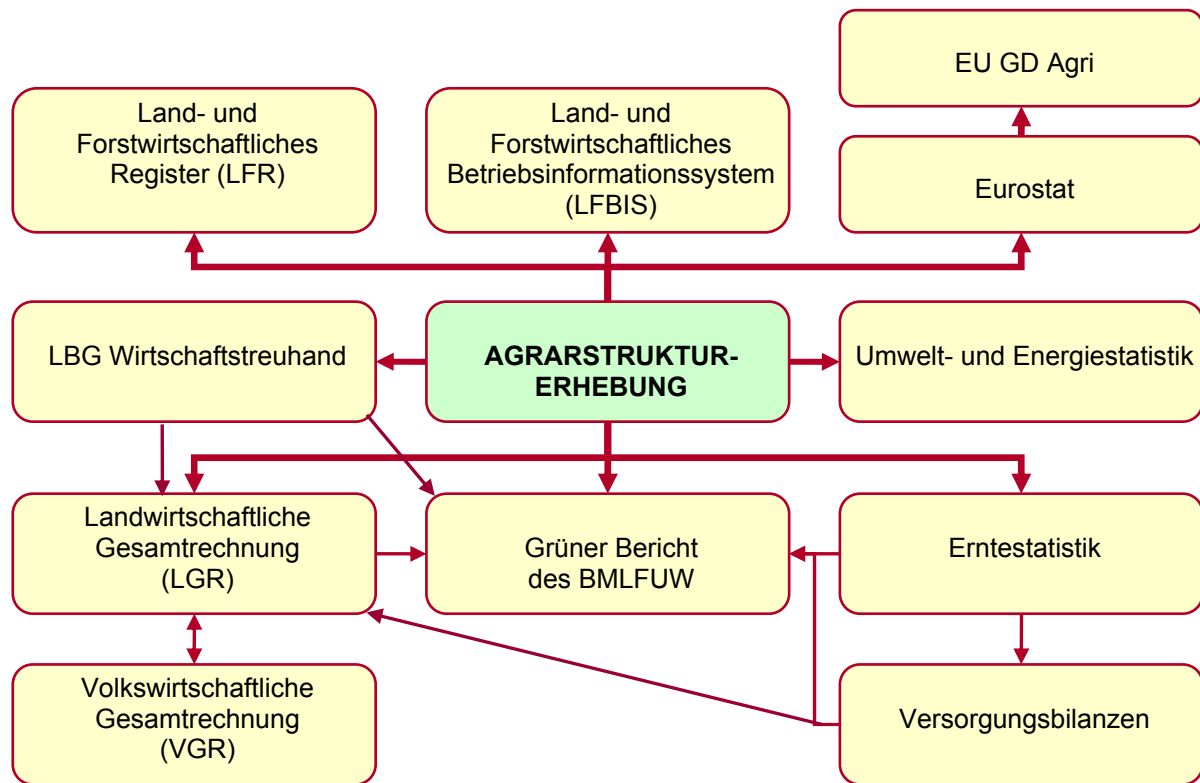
EU GD Agri

Land- und Forstwirtschaftliches Register (LFR)

Land- und Forstwirtschaftliches Betriebsinformationssystem (LFBIS)

Eurostat

LBG Wirtschaftstreuhand

AGRARSTRUKTURERHEBUNG

Umwelt- und Energiestatistik

Landwirtschaftliche Gesamtrechnung (LGR)

Grüner Bericht des BMLFUW

Erntestatistik

Volkswirtschaftliche Gesamtrechnung (VGR)

Versorgungsbilanzen